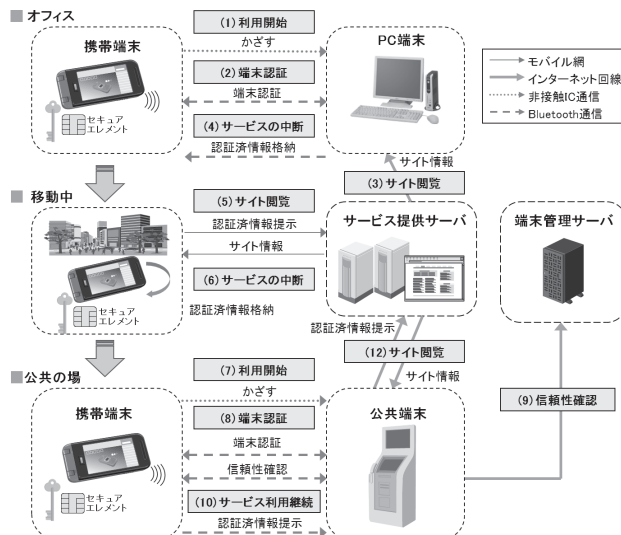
■ オフィス

携帯端末

セキュア エレメント

(1) 利用開始

かざす

(2) 端末認証

端末認証

(4) サービスの中断

認証済情報格納

PC端末

モバイル網
インターネット回線
非接触IC通信
Bluetooth通信

サイト情報

(3) サイト閲覧

■ 移動中

(5) サイト閲覧

認証済情報提示

サイト情報

(6) サービスの中断

認証済情報格納

セキュア エレメント

サービス提供サーバ

端末管理サーバ

認証済情報提示

(12) サイト閲覧

サイト情報

■公共の場

(7) 利用開始

かざす

携帯端末

(8) 端末認証

端末認証

信頼性確認

セキュア エレメント

(10) サービス利用継続

認証済情報提示

公共端末

(9) 信頼性確認